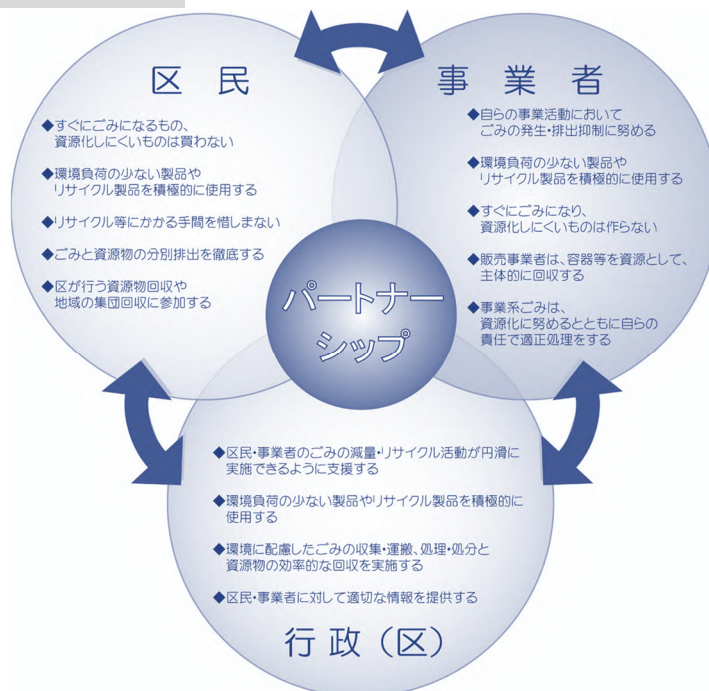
区民

◆すぐにごみになるもの、資源化しにくいものは買わない

◆環境負荷の少ない製品やリサイクル製品を積極的に使用する

◆リサイクル等にかかる手間を惜しまない

◆ごみと資源物の分別排出を徹底する

◆区が行う資源物回収や地域の集団回収に参加する

事業者

◆自らの事業活動においてごみの発生・排出抑制に努める

◆環境負荷の少ない製品やリサイクル製品を積極的に使用する

◆すぐにごみになり、資源化しにくいものは作らない

◆販売事業者は、容器等を資源として、主体的に回収する

◆事業系ごみは、資源化に努めるとともに自らの責任で適正処理をする

パートナーシップ

◆区民・事業者のごみの減量・リサイクル活動が円滑に実施できるように支援する

◆環境負荷の少ない製品やリサイクル製品を積極的に使用する

◆環境に配慮したごみの収集・運搬、処理・処分と資源物の効率的な回収を実施する

◆区民・事業者に対して適切な情報を提供する

行政（区）